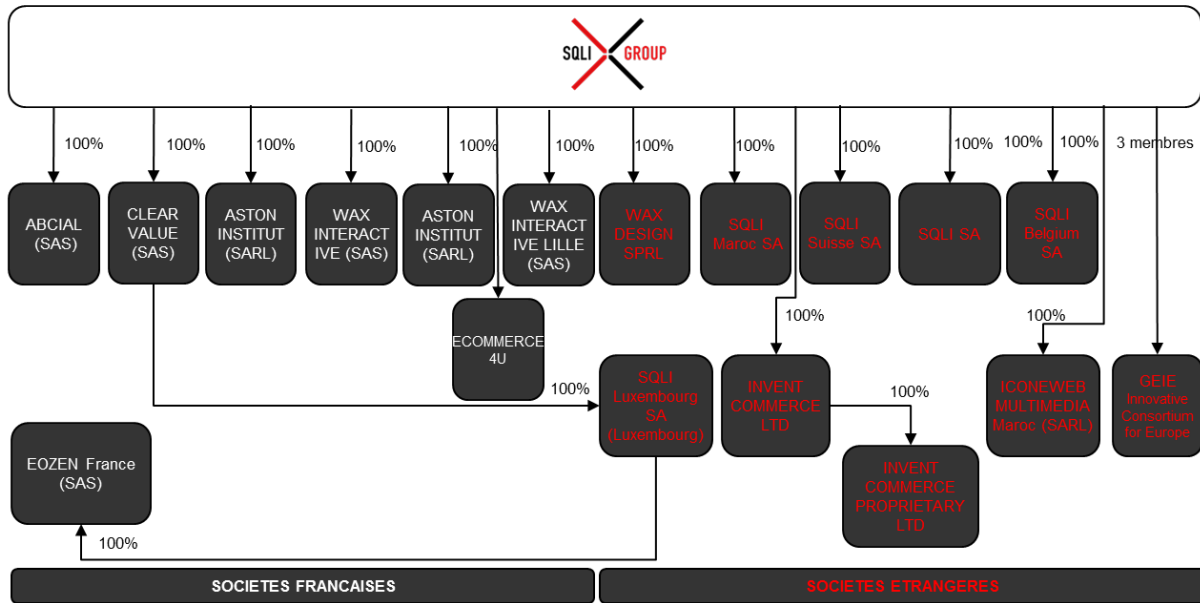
SQLI GROUP

100%
ABCIAL (SAS)

100%
CLEAR VALUE (SAS)

100%
ASTON INSTITUT (SARL)

100%
WAX INTERACTIVE (SAS)

100%
ASTON INSTITUT (SARL)

100%
WAX INTERACTIVE LILLE (SAS)

100%
WAX DESIGN SPRL

100%
SQLI Maroc SA

100%
SQLI Suisse SA

100%
SQLI SA

100%
100%
SQLI Belgium SA

3 membres

ECOMMERCE 4U

100%
SQLI Luxembourg SA (Luxembourg)

100%
INVENT COMMERCE LTD

100%
INVENT COMMERCE PROPRIETARY LTD

100%
ICONEWEB MULTIMEDIA Maroc (SARL)

GEIE Innovative Consortium for Europe

EOZEN France (SAS)

100%

SOCIETES FRANCAISES

SOCIETES ETRANGERES